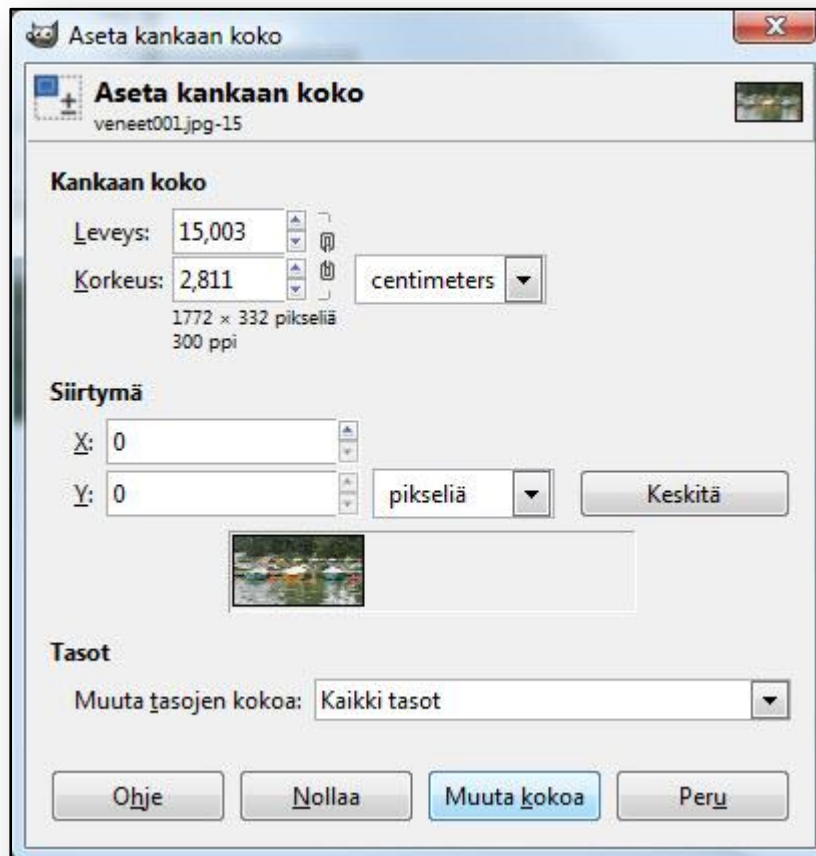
Aseta kankaan koko

Aseta kankaan koko
veneet001.jpg-15

Kankaan koko

Leveys: 15,003

Korkeus: 2,811

centimeters

1772 × 332 pikseliä
300 ppi

Siirtymä

X: 0

Y: 0

pikseliä

Keskitä

Tasot

Muuta tasojen kokoa: Kaikki tasot

Ohje

Nollaa

Muuta kokoa

Peru